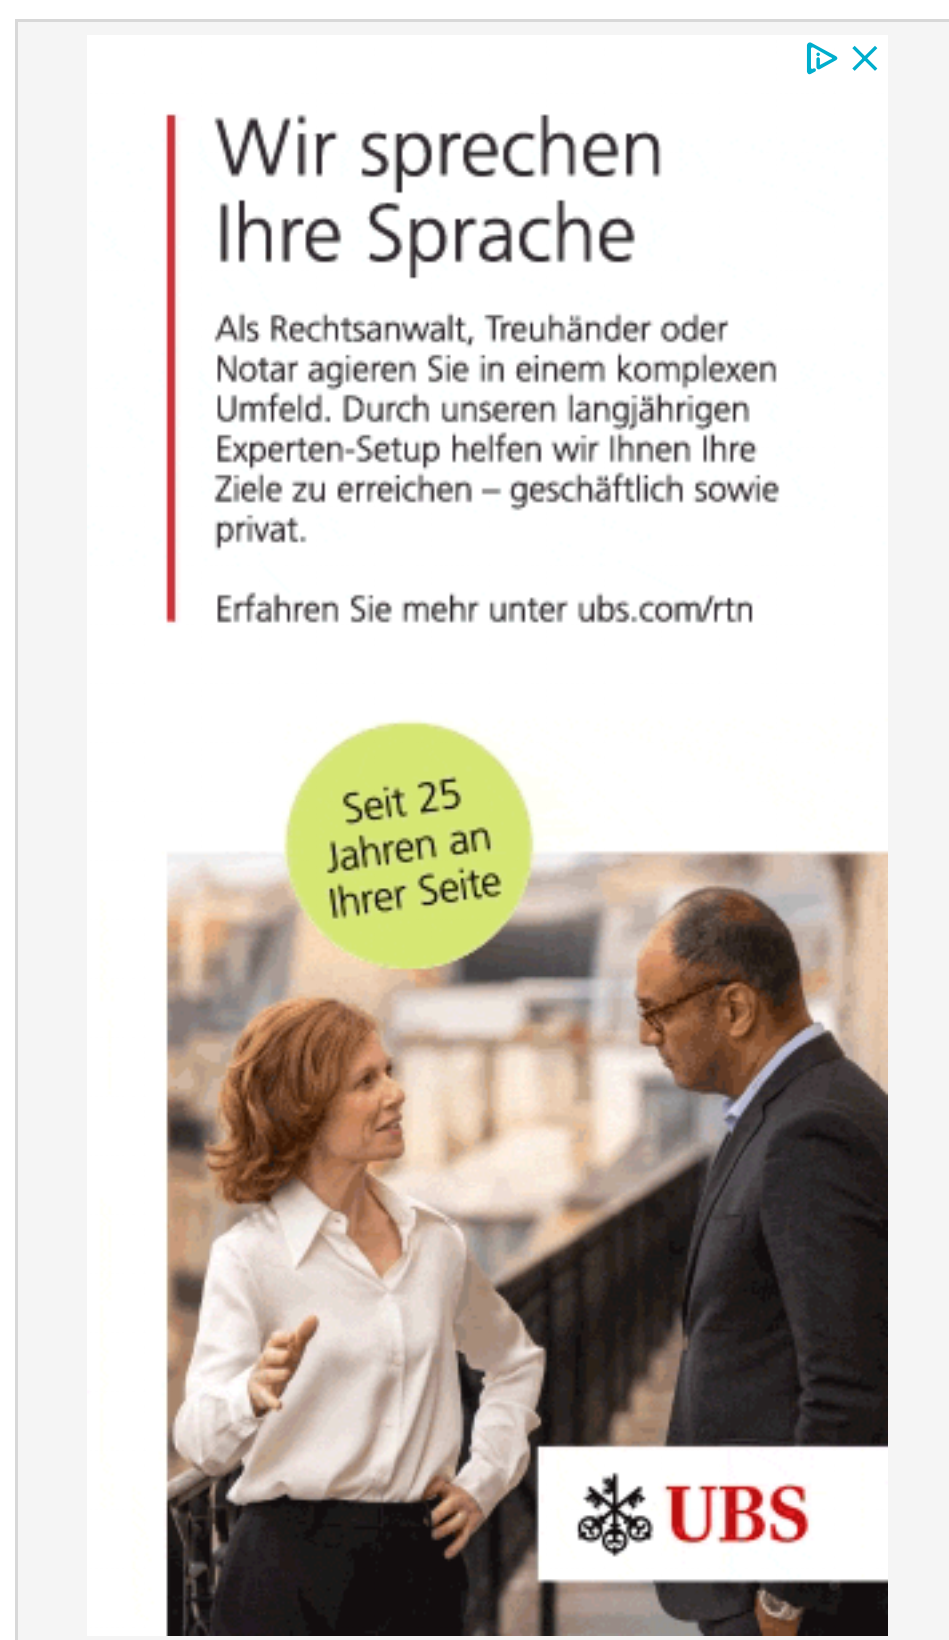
Wir sprechen Ihre Sprache

Als Rechtsanwalt, Treuhänder oder Notar agieren Sie in einem komplexen Umfeld. Durch unseren langjährigen Experten-Setup helfen wir Ihnen Ihre Ziele zu erreichen – geschäftlich sowie privat.

Erfahren Sie mehr unter ubs.com/rtn

Seit 25 Jahren an Ihrer Seite

UBS